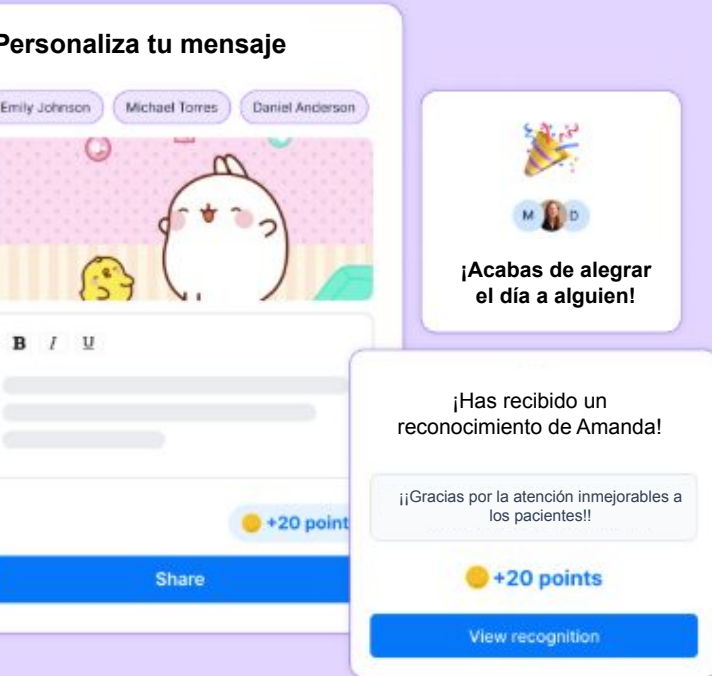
Personaliza tu mensaje

Emily Johnson

Michael Torres

Daniel Anderson

B I U

+20 point

Share

M D

¡Acabas de alegrar el día a alguien!

¡Has recibido un reconocimiento de Amanda!

¡¡Gracias por la atención inmejorables a los pacientes!!

+20 points

View recognition